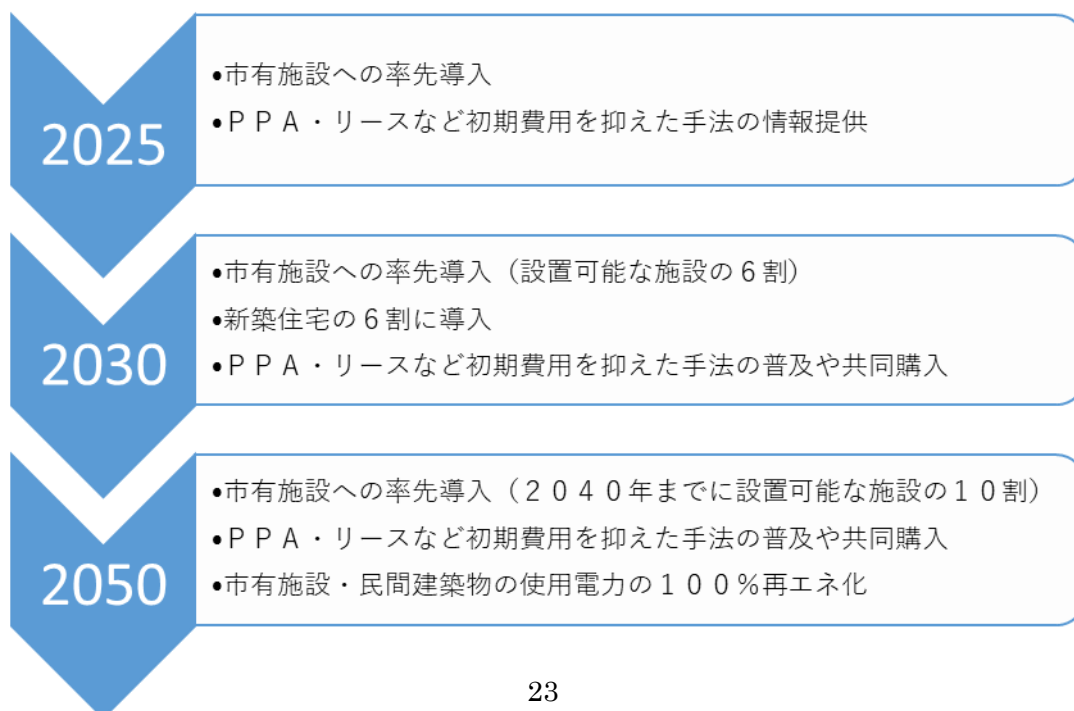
2025

•市有施設への率先導入
•ＰＰＡ・リースなど初期費用を抑えた手法の情報提供

2030

•市有施設への率先導入（設置可能な施設の６割）
•新築住宅の６割に導入
•ＰＰＡ・リースなど初期費用を抑えた手法の普及や共同購入

2050

•市有施設への率先導入（２０４０年までに設置可能な施設の１０割）
•ＰＰＡ・リースなど初期費用を抑えた手法の普及や共同購入
•市有施設・民間建築物の使用電力の１００％再エネ化

23